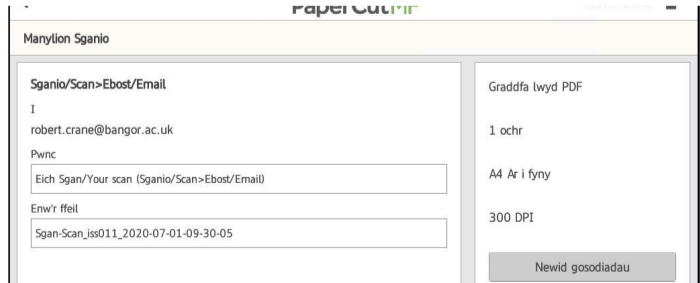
PaperCut MF

Manylion Sganio

Sganio/Scan>Ebost/Email

I

robert.crane@bangor.ac.uk

Pwnc

Eich Sgan/Your scan (Sganio/Scan>Ebost/Email)

Enw'r ffeil

Sgan-Scan_iss011_2020-07-01-09-30-05

Graddfa lwyd PDF

1 ochr

A4 Ar i fyny

300 DPI

Newid gosodiadau